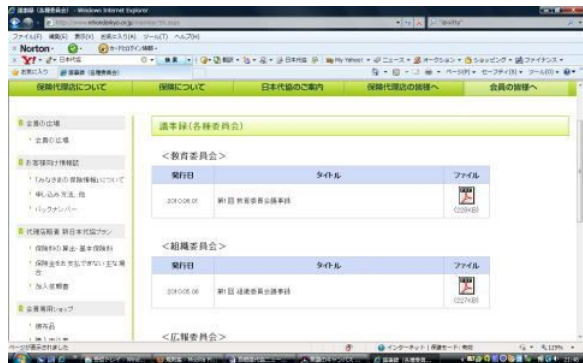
議事録(各種委員会) - Windows Internet Explorer

ファイル(F) 編集(E) 表示(V) お気に入り(A) ツール(T) ヘルプ(H)

Norton

保険代理店について | 保険について | 日本代協のご案内 | 保険代理店の皆様へ | 会員の皆様へ

会員の広場
・会員の広場

お客様向け情報誌
・「みなさまの保険情報」について
・申し込み方法、他
・バックナンバー

代理店賠責 新日本代協プラン
・保険料の算出・基本保険料
・保険金をお支払できない主な場合
・加入依頼書

会員専用ショップ
・備品

議事録(各種委員会)

<教育委員会>

| 発行日 | タイトル | ファイル |
|---|---|---|
| 2010.06.01 | 第1回 教育委員会議事録 | (229KB) |

<組織委員会>

| 発行日 | タイトル | ファイル |
|---|---|---|
| 2010.05.06 | 第1回 組織委員会議事録 | (227KB) |

<広報委員会>

ページが表示されました | インターネット | 保護モード: 有効 | 110%